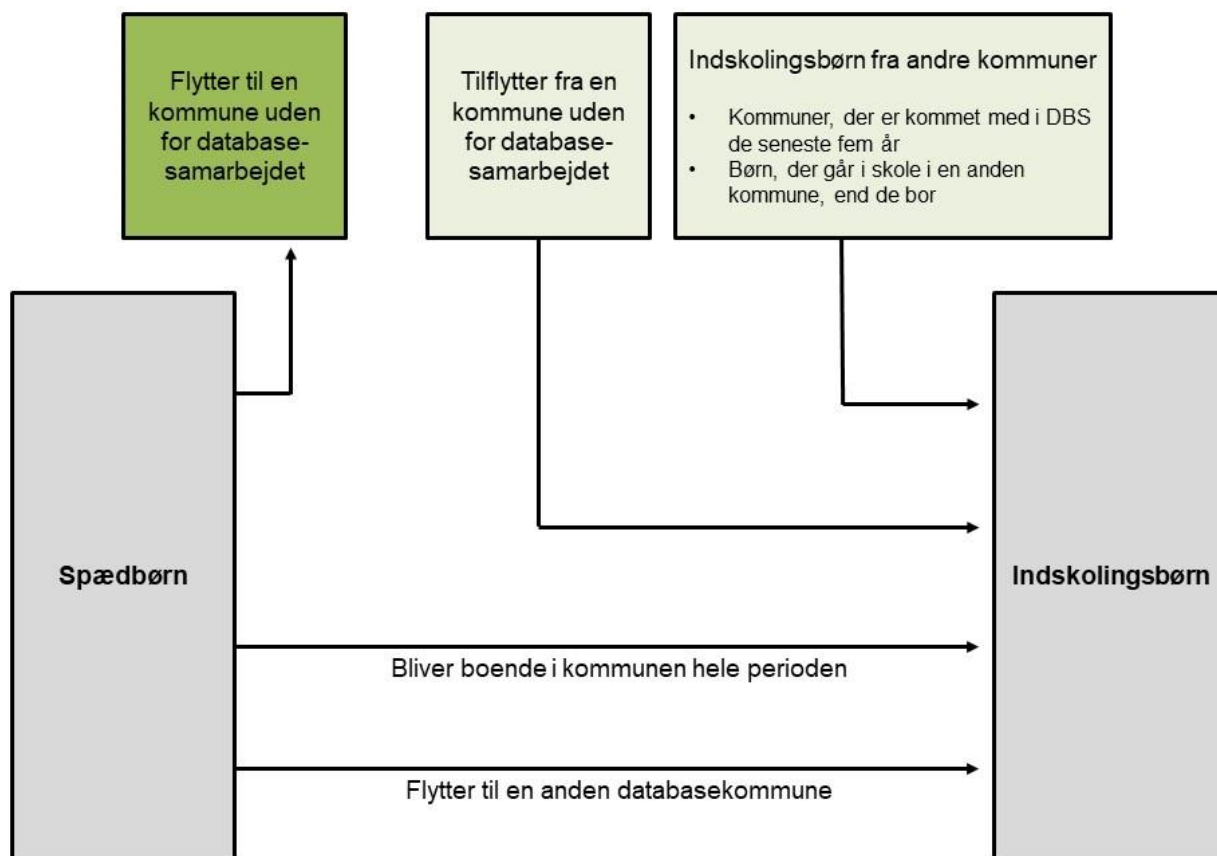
Flytter til en kommune uden for databasesamarbejdet

Tilflytter fra en kommune uden for databasesamarbejdet

Indskolingsbørn fra andre kommuner

- Kommuner, der er kommet med i DBS de seneste fem år
- Børn, der går i skole i en anden kommune, end de bor

Spædbørn

Indskolingsbørn

Bliver boende i kommunen hele perioden

Flytter til en anden databasekommune